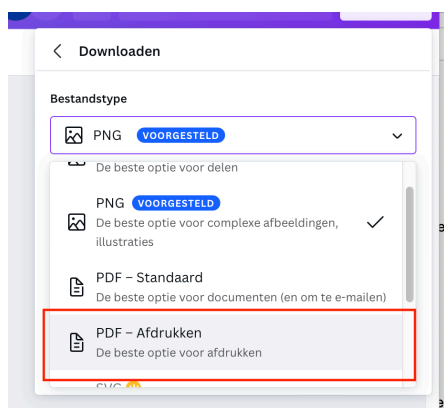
Downloaden

Bestandstype

PNG VOORGESTELD

De beste optie voor delen

PNG VOORGESTELD
De beste optie voor complexe afbeeldingen, illustraties

PDF – Standaard
De beste optie voor documenten (en om te e-mailen)

PDF – Afdrukken
De beste optie voor afdrukken

SVG